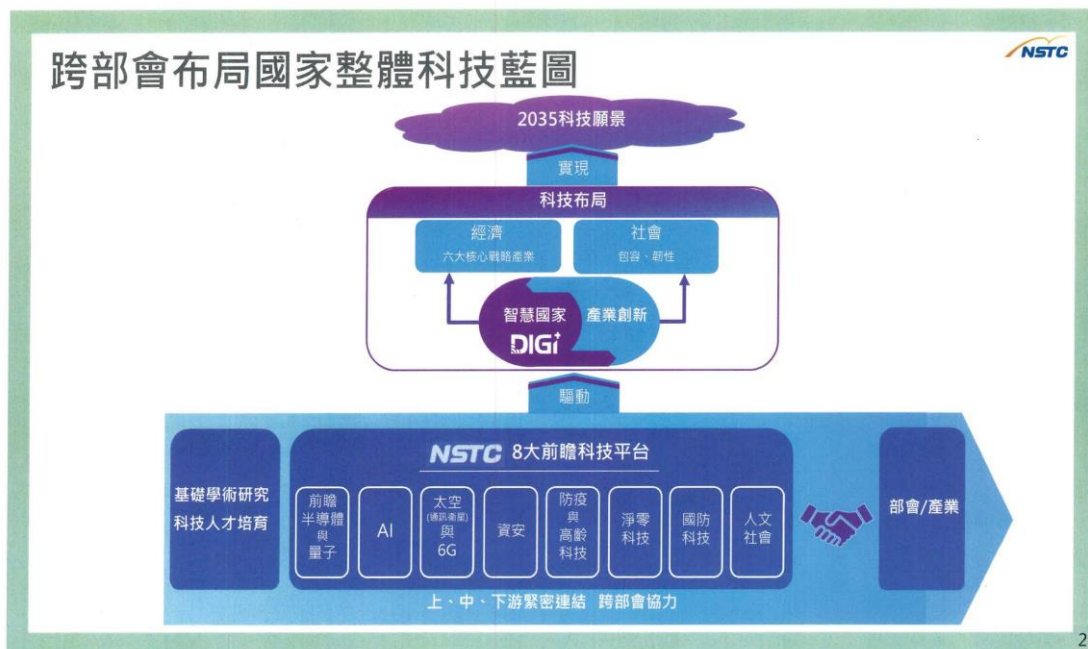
跨部會布局國家整體科技藍圖

NSTC

2035科技願景

實現

科技布局

經濟
六大核心戰略產業

社會
包容、韌性

智慧國家
DIGI+

產業創新

驅動

基礎學術研究
科技人才培育

NSTC 8大前瞻科技平台

前瞻半導體與量子

AI

太空(通訊衛星)與6G

資安

防疫與高齡科技

淨零科技

國防科技

人文社會

部會/產業

上、中、下游緊密連結 跨部會協力

2